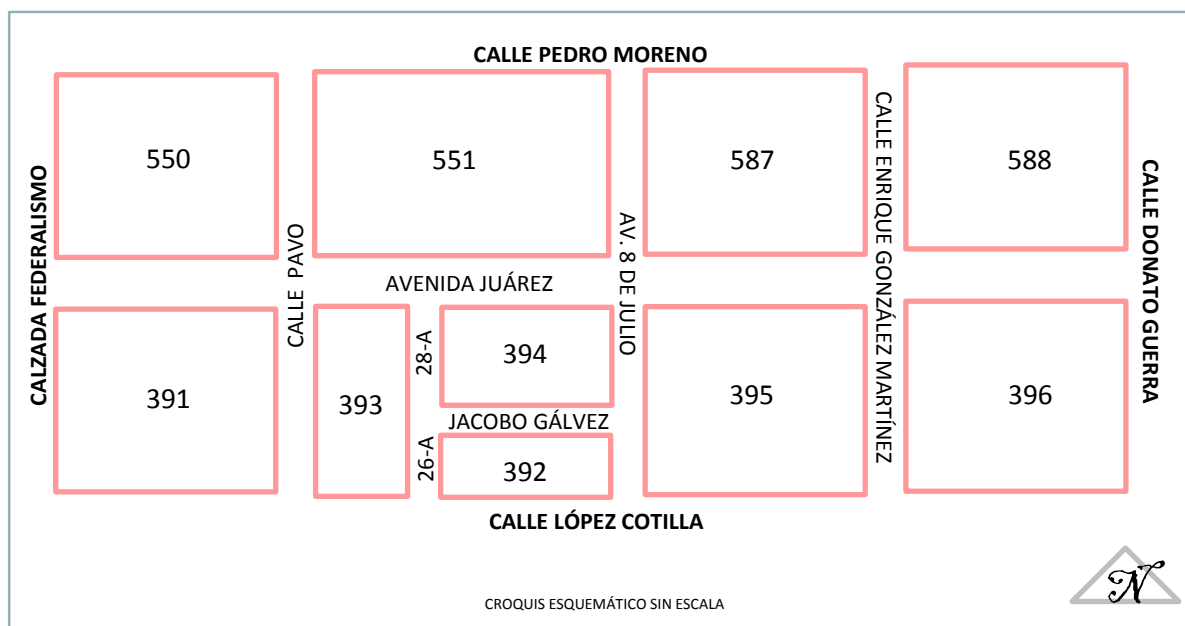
CALLE PEDRO MORENO

CALZADA FEDERALISMO

550

551

587

588

CALLE ENRIQUE GONZÁLEZ MARTÍNEZ

CALLE DONATO GUERRA

CALLE PAVO

AV. 8 DE JULIO

AVENIDA JUÁREZ

391

393

28-A

394

395

396

JACOBO GÁLVEZ

26-A

392

CALLE LÓPEZ COTILLA

N

CROQUIS ESQUEMÁTICO SIN ESCALA